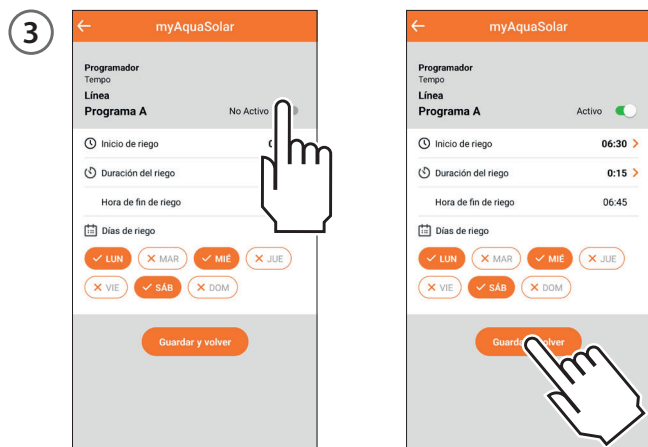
3

myAquaSolar

Programador
Tempo
Línea
Programa A
No Activo

Inicio de riego
Duración del riego
Hora de fin de riego
Días de riego
LUN MAR MIÉ JUE
VIE SÁB DOM

Guardar y volver

myAquaSolar

Programador
Tempo
Línea
Programa A
Activo

Inicio de riego 06:30
Duración del riego 0:15
Hora de fin de riego 06:45
Días de riego
LUN MAR MIÉ JUE
VIE SÁB DOM

Guard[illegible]olver